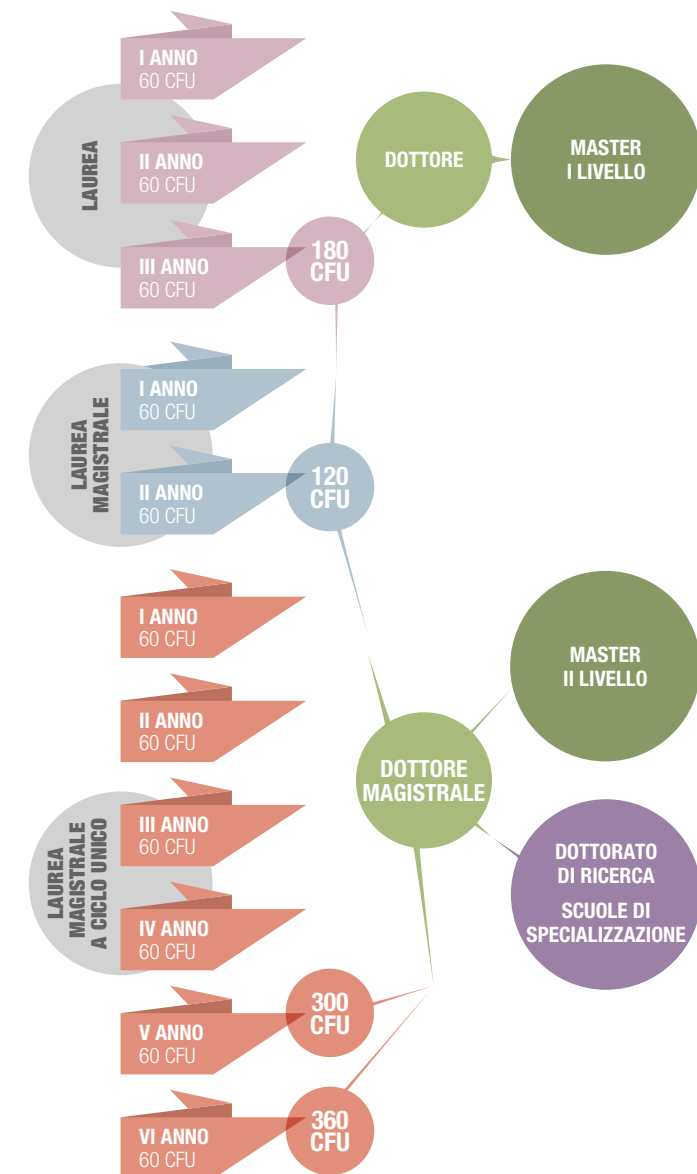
LAUREA

I ANNO
60 CFU

II ANNO
60 CFU

III ANNO
60 CFU

180 CFU

DOTTORE

MASTER
I LIVELLO

LAUREA MAGISTRALE

I ANNO
60 CFU

II ANNO
60 CFU

120 CFU

I ANNO
60 CFU

II ANNO
60 CFU

LAUREA MAGISTRALE A CICLO UNICO

III ANNO
60 CFU

IV ANNO
60 CFU

V ANNO
60 CFU

VI ANNO
60 CFU

300 CFU

360 CFU

MASTER
II LIVELLO

DOTTORE MAGISTRALE

DOTTORATO
DI RICERCA

SCUOLE DI
SPECIALIZZAZIONE